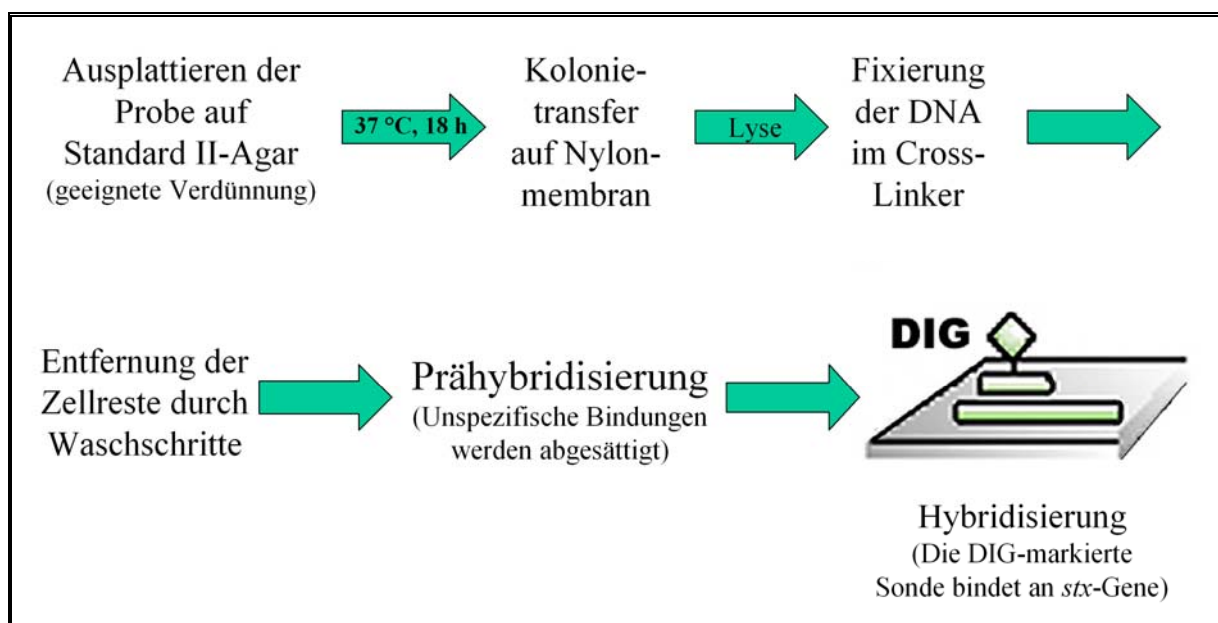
Ausplattieren der Probe auf Standard II-Agar (geeignete Verdünnung)

37 °C, 18 h

Kolonietransfer auf Nylonmembran

Lyse

Fixierung der DNA im Cross-Linker

Entfernung der Zellreste durch Waschschritte

Prähybridisierung (Unspezifische Bindungen werden abgesättigt)

DIG

Hybridisierung (Die DIG-markierte Sonde bindet an *stx*-Gene)